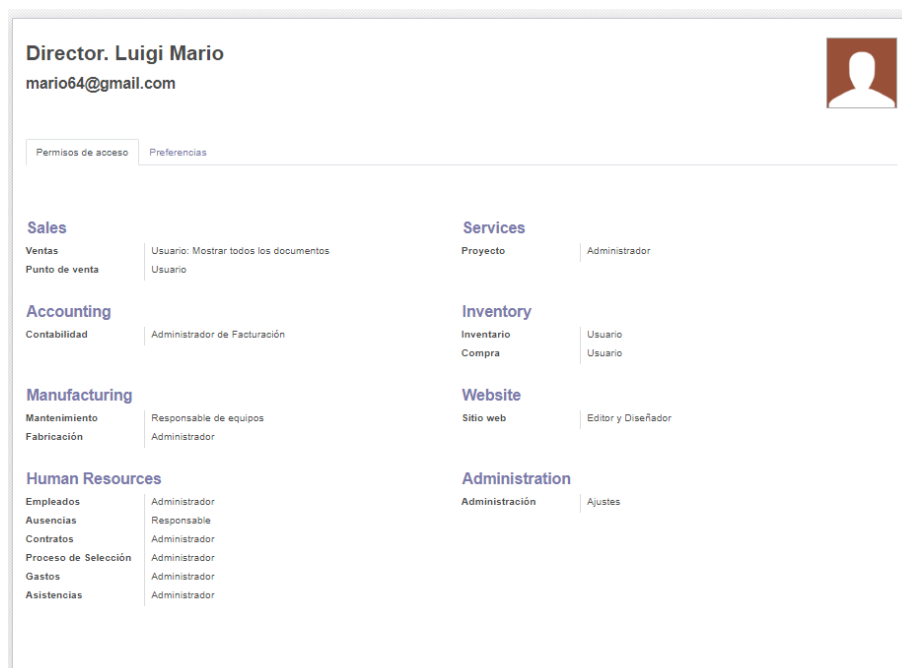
Director. Luigi Mario
mario64@gmail.com

Permisos de acceso
Preferencias

Sales
| | |
|---|---|
| Ventas | Usuario: Mostrar todos los documentos |
| Punto de venta | Usuario |

Accounting
| | |
|---|---|
| Contabilidad | Administrador de Facturación |

Manufacturing
| | |
|---|---|
| Mantenimiento | Responsable de equipos |
| Fabricación | Administrador |

Human Resources
| | |
|---|---|
| Empleados | Administrador |
| Ausencias | Responsable |
| Contratos | Administrador |
| Proceso de Selección | Administrador |
| Gastos | Administrador |
| Asistencias | Administrador |

Services
| | |
|---|---|
| Proyecto | Administrador |

Inventory
| | |
|---|---|
| Inventario | Usuario |
| Compra | Usuario |

Website
| | |
|---|---|
| Sitio web | Editor y Diseñador |

Administration
| | |
|---|---|
| Administración | Ajustes |